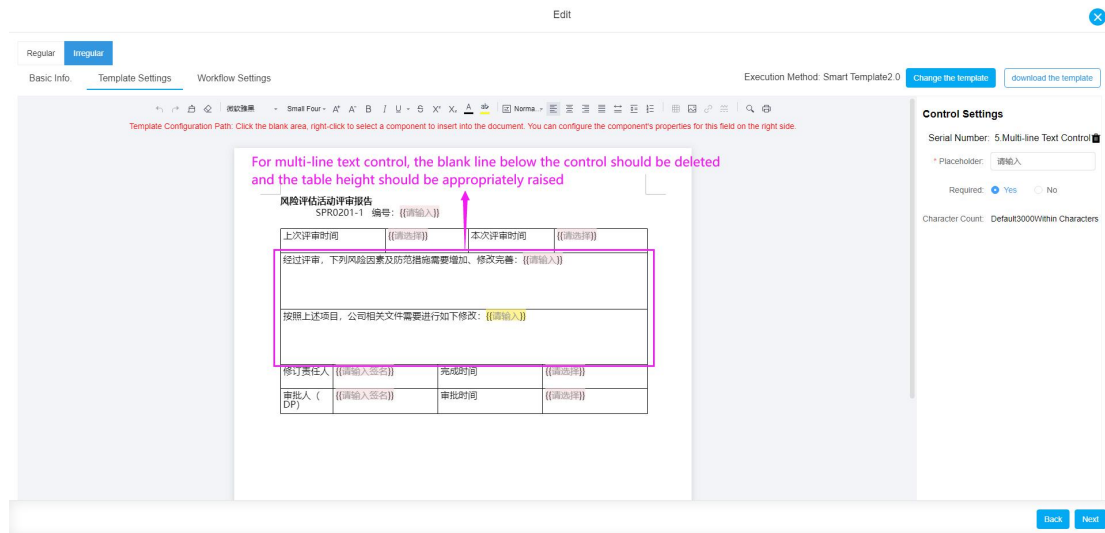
Edit

Regular Irregular

Basic Info. Template Settings Workflow Settings

Execution Method: Smart Template2.0 Change the template download the template

微软雅黑 Small Four A A B I U S $X^2$ $X_2$ A Norma.

Template Configuration Path: Click the blank area, right-click to select a component to insert into the document. You can configure the component's properties for this field on the right side.

For multi-line text control, the blank line below the control should be deleted and the table height should be appropriately raised

风险评估活动评审报告
SPR0201-1 编号: {{请输入}}

| 上次评审时间 | {{请选择}} | 本次评审时间 | {{请选择}} |
|---|---|---|---|
| 经过评审，下列风险因素及防范措施需要增加、修改完善：{{请输入}} | | | |
| 按照上述项目，公司相关文件需要进行如下修改：{{请输入}} | | | |
| 修订责任人 | {{请输入签名}} | 完成时间 | {{请选择}} |
| 审批人（DP） | {{请输入签名}} | 审批时间 | {{请选择}} |

Control Settings

Serial Number: 5.Multi-line Text Control

* Placeholder: 请输入

Required: Yes No

Character Count: Default3000Within Characters

Back Next